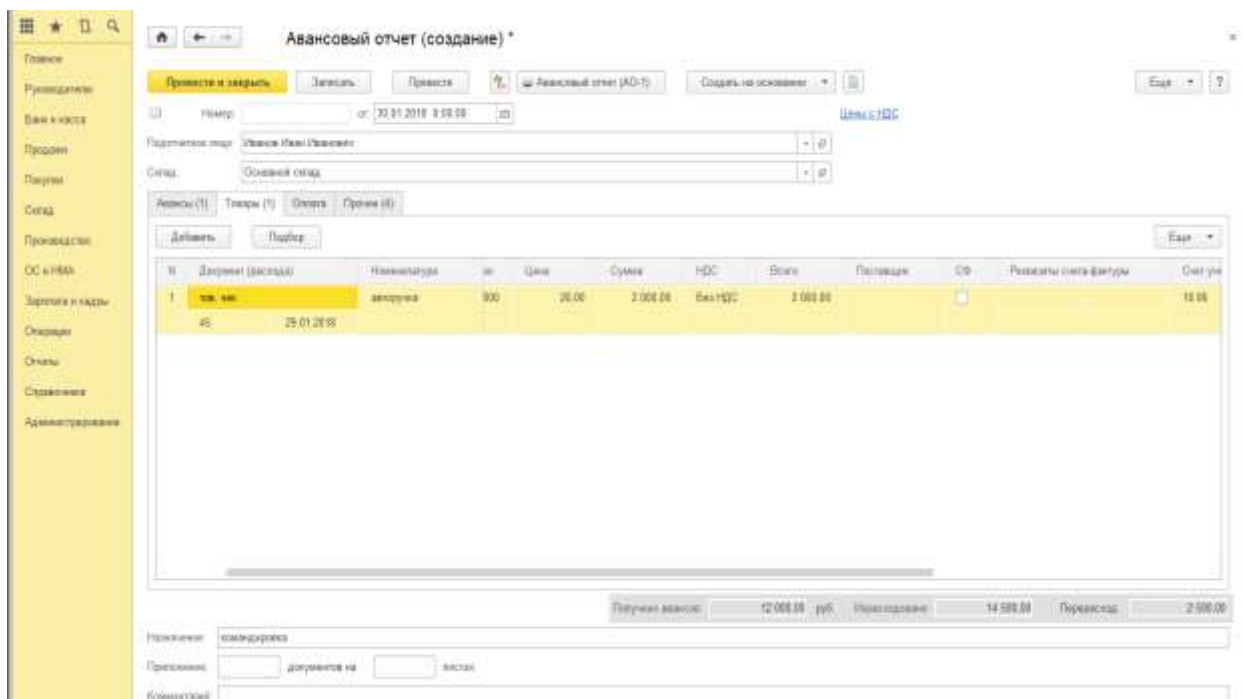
Главное
Руководителю
Банк и касса
Продажи
Покупки
Склад
Производство
ОС и НМА
Зарплата и кадры
Операции
Отчеты
Справочники
Администрирование

Авансовый отчет (создание) *

Провести и закрыть
Записать
Провести
Авансовый отчет (АО-1)
Создать на основании
Еще
?

Номер:
от: 30.01.2018 0:00:00
Цены с НДС

Подотчетное лицо: Иванов Иван Иванович
Склад: Основной склад

Авансы (1)
Товары (1)
Оплата
Прочее (4)

Добавить
Подбор
Еще

| N | Документ (расхода) | Номенклатура | м | Цена | Сумма | НДС | Всего | Поставщик | СФ | Реквизиты счета-фактуры | Счет уч |
|---|---|---|---|---|---|---|---|---|---|---|---|
| 1 | тов. чек | авторучка | 100 | 20,00 | 2 000,00 | Без НДС | 2 000,00 | | | | 10.06 |
| | 45 29.01.2018 | | | | | | | | | | |

Получено авансов: 12 000,00 руб. Израсходовано: 14 500,00 Перерасход: 2 500,00

Назначение: командировка
Приложение: документов на листах
Комментарий: